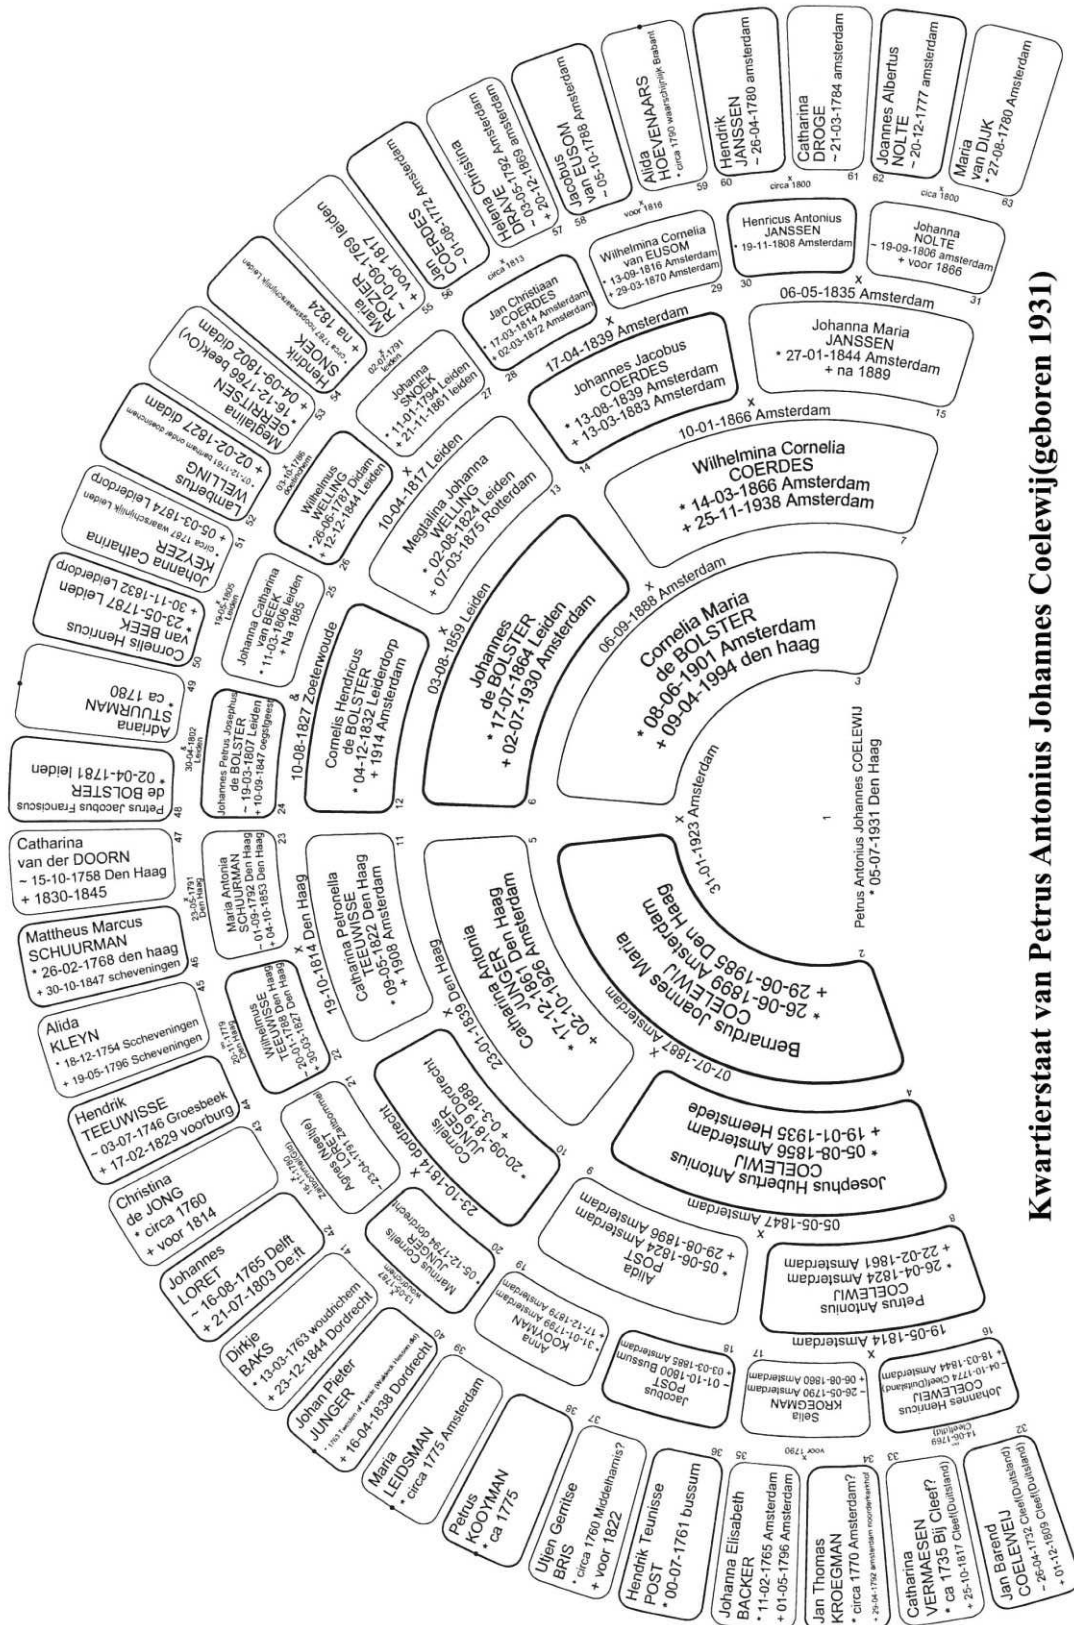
Kwartierstaat van Petrus Antonius Johannes Coelewij(geboren 1931)

1
Petrus Antonius Johannes COELEWIJ
* 05-07-1931 Den Haag

31-01-1923 Amsterdam

2
Bernardus Joannes Maria COELEWIJ
* 26-06-1899 Amsterdam
+ 29-06-1985 Den Haag

3
Cornelia Maria de BOLSTER
* 08-06-1901 Amsterdam
+ 09-04-1994 den haag

07-07-1887 Amsterdam

06-09-1888 Amsterdam

4
Josephus Hubertus Antonius COELEWIJ
* 05-08-1856 Amsterdam
+ 19-01-1935 Heemstede

5
Catharina Antonia JUNGER
* 17-12-1861 Den Haag
+ 02-10-1926 Amsterdam

6
Johannes de BOLSTER
* 17-07-1864 Leiden
+ 02-07-1930 Amsterdam

7
Wilhelmina Cornelia COERDES
* 14-03-1866 Amsterdam
+ 25-11-1938 Amsterdam

05-05-1847 Amsterdam

23-01-1839 Den Haag

03-08-1859 Leiden

10-01-1866 Amsterdam

8
Petrus Antonius COELEWIJ
* 26-04-1824 Amsterdam
+ 22-02-1861 Amsterdam

9
Alida POST
* 05-06-1824 Amsterdam
+ 29-08-1896 Amsterdam

10
Cornelis JUNGER
* 20-09-1819 Dordrecht
+ 0-3-1886

11
Catharina Petronella TEEUWISSE
* 09-05-1822 Den Haag
+ 1908 Amsterdam

12
Cornelis Hendricus de BOLSTER
* 04-12-1832 Leiderdorp
+ 1914 Amsterdam

13
Megtalina Johanna WELLING
* 02-08-1824 Leiden
+ 07-03-1875 Rotterdam

14
Johannes Jacobus COERDES
* 13-08-1839 Amsterdam
+ 13-03-1883 Amsterdam

15
Johanna Maria JANSSEN
* 27-01-1844 Amsterdam
+ na 1889

19-05-1814 Amsterdam

23-10-1814 dordrecht

19-10-1814 Den Haag

10-08-1827 Zoeterwoude

10-04-1817 Leiden

17-04-1839 Amsterdam

06-05-1835 Amsterdam

16
Johannes Henricus COELEWIJ
* 04-10-1774 Cleef(Duitsland)
+ 18-03-1844 Amsterdam

17
Selia KROEGMAN
* 26-05-1790 Amsterdam
+ 06-08-1860 Amsterdam

18
Jacobus POST
~ 01-10-1800 Bussum
+ 03-03-1865 Amsterdam

19
Anna KOOYMAN
* 31-01-1799 Amsterdam
+ 17-12-1879 Amsterdam

20
Marinus Cornelis JUNGER
* 05-12-1794 dordrecht

21
Agnes (Neeltje) LORET
~ 23-04-1793 Zaltbommel

22
Wilhelmus TEEUWISSE
~ 20-01-1788 Den Haag
+ 30-03-1827 Den Haag

23
Maria Antonia SCHUURMAN
~ 01-09-1792 Den Haag
+ 04-10-1853 Den Haag

24
Johannes Petrus Josephus de BOLSTER
~ 19-03-1807 Leiden
+ 10-09-1847 oegstgeest

25
Johanna Catharina van BEEK
* 11-03-1806 Leiden
+ Na 1885

26
Wilhelmus WELLING
* 26-06-1787 Didam
+ 12-12-1844 Leiden

27
Johanna SNOEK
* 11-01-1794 Leiden
+ 21-11-1861 leiden

28
Jan Christiaan COERDES
* 17-03-1814 Amsterdam
+ 02-03-1872 Amsterdam

29
Wilhelmina Cornelia van EUSOM
* 13-09-1816 Amsterdam
+ 29-03-1870 Amsterdam

30
Henricus Antonius JANSSEN
* 19-11-1808 Amsterdam

31
Johanna NOLTE
~ 19-09-1806 amsterdam
+ voor 1866

14-06-1769 Cleef(dl)
voor 1790
13-07-1787 woudrichem
15-11-1791 Zaltbommel
20-11-1779 Den Haag
23-05-1791 Den Haag
30-04-1802 Leiden
19-05-1805 Leiden
03-05-1786 doesburg
02-07-1791 Leiden
circa 1813
voor 1816
circa 1800
circa 1800

32
Jan Barend COELEWIJ
~ 26-04-1732 Cleef(Duitsland)
+ 01-12-1809 Cleef(Duitsland)

33
Catharina VERMAESEN
* ca 1735 Bij Cleef?
+ 25-10-1817 Cleef(Duitsland)

34
Jan Thomas KROEGMAN
* circa 1770 Amsterdam?
+ 29-04-1792 amsterdam noordermerkerhof

35
Johanna Elisabeth BACKER
* 11-02-1765 Amsterdam
+ 01-05-1796 Amsterdam

36
Hendrik Teunisse POST
* 00-07-1761 bussum

37
Uijen Gerritse BRIS
* circa 1760 Middelharnis?
+ voor 1822

38
Petrus KOOYMAN
* ca 1775

39
Maria LEIDSMAN
* circa 1775 Amsterdam

40
Johan Pieter JUNGER
* 1763 Trarbach of Traebb (Waldeck Holzmaden)
+ 16-04-1838 Dordrecht

41
Dirkje BAKS
* 13-03-1763 woudrichem
+ 23-12-1844 Dordrecht

42
Johannes LORET
~ 16-08-1765 Delft
+ 21-07-1803 Delft

43
Christina de JONG
* circa 1760
+ voor 1814

44
Hendrik TEEUWISSE
~ 03-07-1746 Groesbeek
+ 17-02-1829 voorburg

45
Alida KLEYN
* 18-12-1754 Sccheveningen
+ 19-05-1796 Scheveningen

46
Mattheus Marcus SCHUURMAN
* 26-02-1768 den haag
+ 30-10-1847 scheveningen

47
Catharina van der DOORN
~ 15-10-1758 Den Haag
+ 1830-1845

48
Petrus Jacobus Franciscus de BOLSTER
* 02-04-1781 leiden

49
Adriana STUURMAN
* ca 1780

50
Cornelis Henricus van BEEK
* 23-05-1787 Leiden
+ 30-11-1832 Leiderdorp

51
Johanna Catharina KEYZER
* circa 1767 waarschijnlijk Leiden
+ 05-03-1874 Leiderdorp

52
Lambertus WELLING
* 07-12-1761 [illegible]
+ 02-02-1827 didam

53
Megtalina GERRITSEN
* 16-12-1766 beek(Ov)
+ 04-09-1802 didam

54
Hendrik SNOEK
* circa 1763 waarschijnlijk Leiden
+ na 1824

55
Maria ROZIER
* 10-09-1769 leiden
+ voor 1817

56
Jan COERDES
~ 01-08-1772 Amsterdam

57
Helena Christina DRAVE
* 03-05-1792 Amsterdam
+ 20-12-1869 amsterdam

58
Jacobus van EUSOM
~ 05-10-1788 Amsterdam

59
Alida HOEVENAARS
* circa 1790 waarschijnlijk Brabant

60
Hendrik JANSSEN
~ 26-04-1780 amsterdam

61
Catharina DROGE
~ 21-03-1784 amsterdam

62
Joannes Albertus NOLTE
~ 20-12-1777 amsterdam

63
Maria van DIJK
* 27-08-1780 Amsterdam